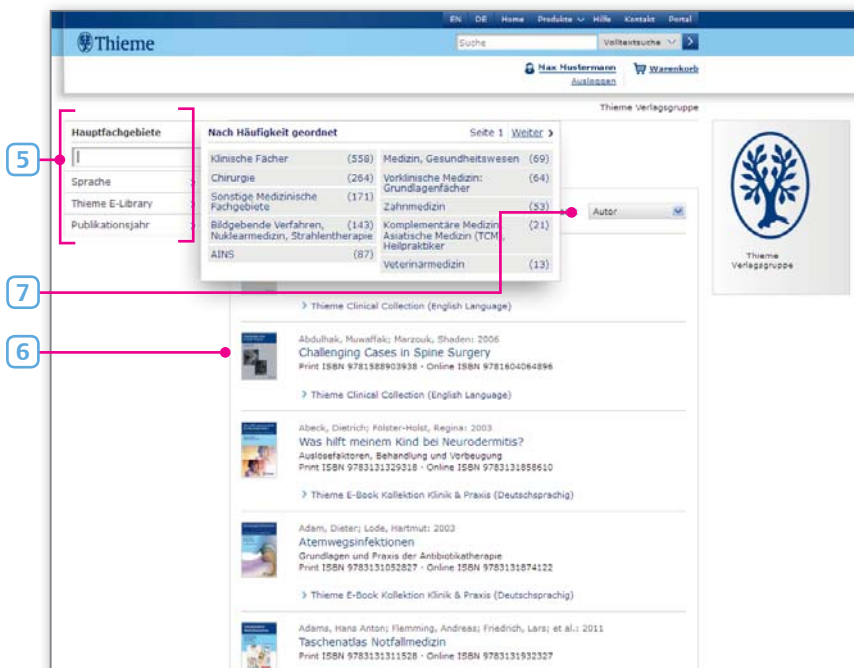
EN DE Home Produkte Hilfe Kontakt Portal

Thieme

Suche Volltextsuche

Max Mustermann Warenkorb
Ausloggen

Thieme Verlagsgruppe

5

Hauptfachgebiete
Sprache
Thieme E-Library
Publikationsjahr

Nach Häufigkeit geordnet Seite 1 Weiter

| | |
|---|---|
| Klinische Fächer (558) | Medizin, Gesundheitswesen (69) |
| Chirurgie (264) | Vorklinische Medizin: Grundlagenfächer (64) |
| Sonstige Medizinische Fachgebiete (171) | Zahnmedizin (53) |
| Bildgebende Verfahren, Nuklearmedizin, Strahlentherapie (143) | Komplementäre Medizin, Asiatische Medizin (TCM), Heilpraktiker (21) |
| AINS (87) | Veterinärmedizin (13) |

Autor

7

Thieme Verlagsgruppe

Thieme Clinical Collection (English Language)

6

Abdulhak, Muwaffak; Marzouk, Shaden: 2006
Challenging Cases in Spine Surgery
Print ISBN 9781588903938 · Online ISBN 9781604064896

Thieme Clinical Collection (English Language)

Abeck, Dietrich; Fölster-Holst, Regina: 2003
Was hilft meinem Kind bei Neurodermitis?
Auslösefaktoren, Behandlung und Vorbeugung
Print ISBN 9783131329318 · Online ISBN 9783131858610

Thieme E-Book Kollektion Klinik & Praxis (Deutschsprachig)

Adam, Dieter; Lode, Hartmut: 2002
Atemwegsinfektionen
Grundlagen und Praxis der Antibiotikatherapie
Print ISBN 9783131052827 · Online ISBN 9783131874122

Thieme E-Book Kollektion Klinik & Praxis (Deutschsprachig)

Adams, Hans Anton; Flemming, Andreas; Friedrich, Lars; et al.: 2011
Taschenatlas Notfallmedizin
Print ISBN 9783131311528 · Online ISBN 9783131932327